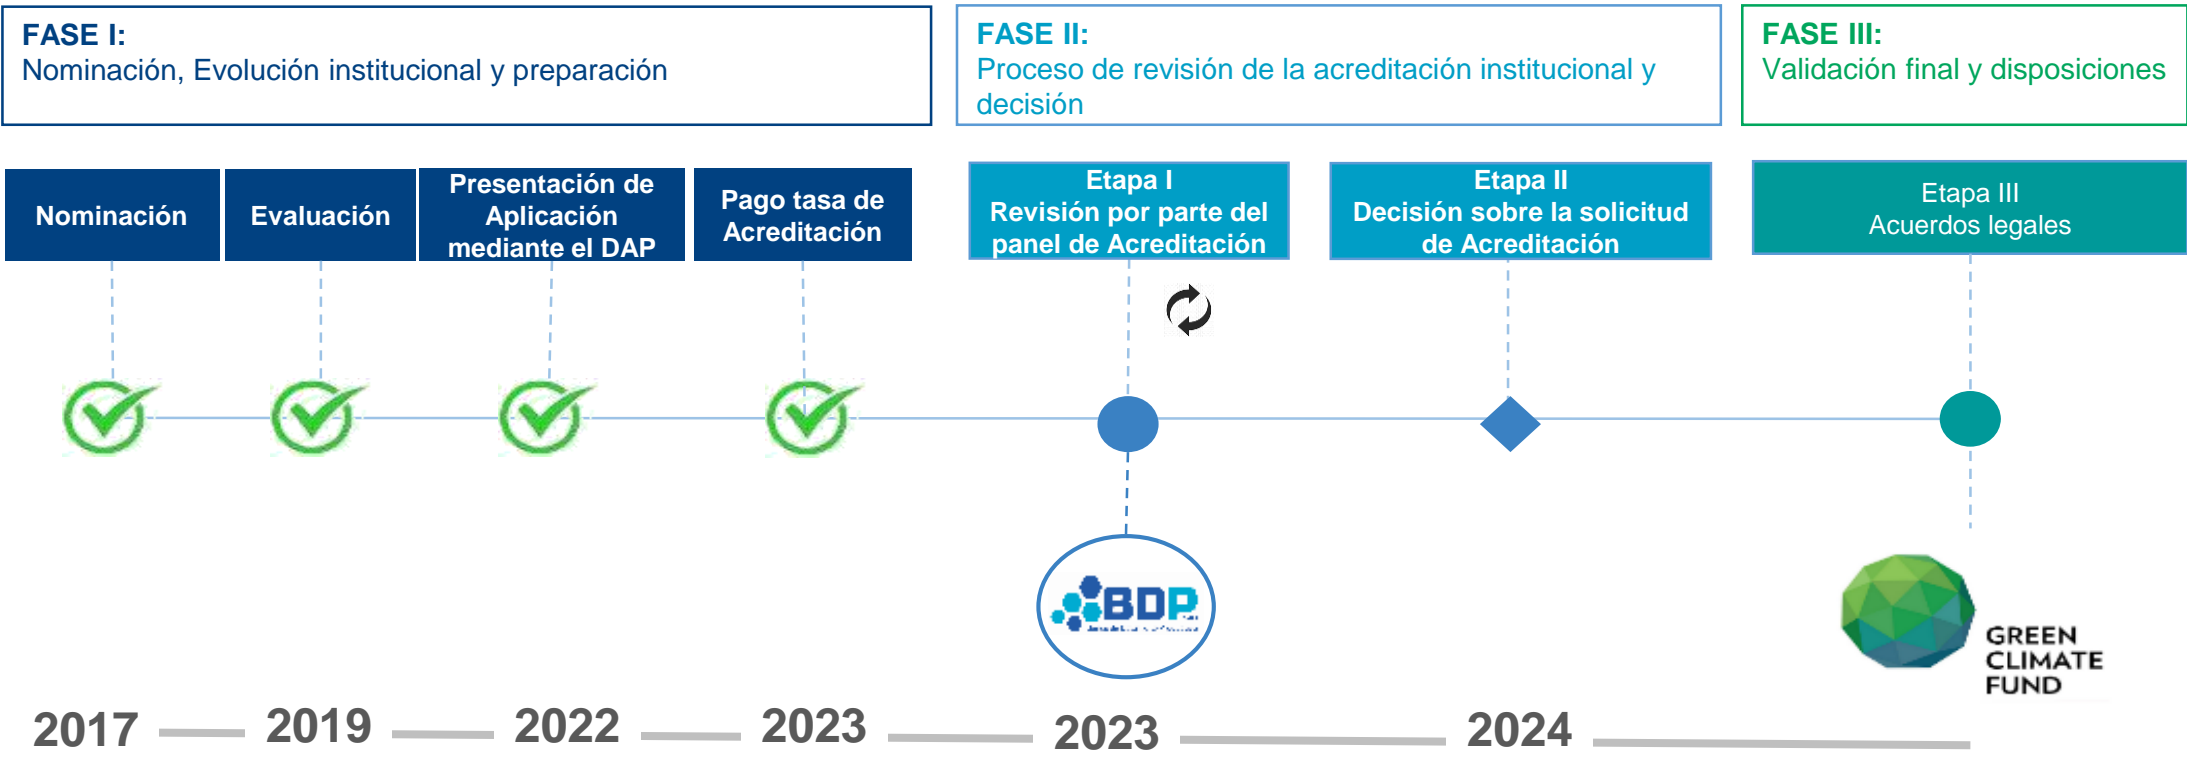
FASE I:
Nominación, Evolución institucional y preparación

FASE II:
Proceso de revisión de la acreditación institucional y decisión

FASE III:
Validación final y disposiciones

Nominación

Evaluación

Presentación de Aplicación mediante el DAP

Pago tasa de Acreditación

Etapa I
Revisión por parte del panel de Acreditación

Etapa II
Decisión sobre la solicitud de Acreditación

Etapa III
Acuerdos legales

BDP
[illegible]

GREEN CLIMATE FUND

2017 2019 2022 2023 2023 2024